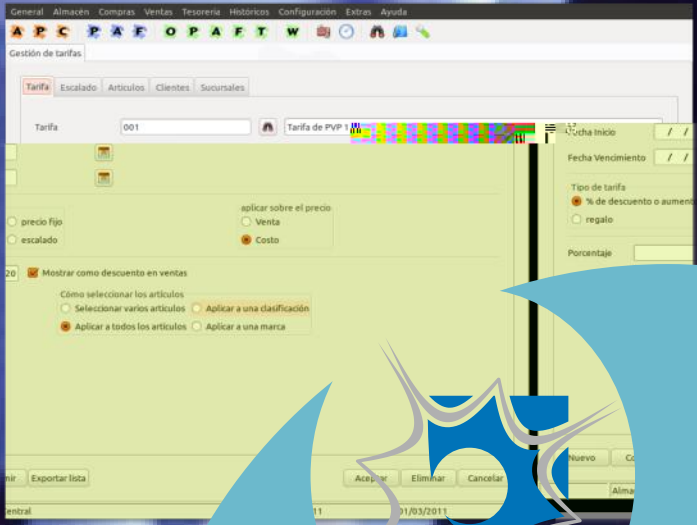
General Almacén Compras Ventas Tesoreria Históricos Configuración Extras Ayuda

A P C P A F O P A F T W

Gestión de tarifas

Tarifa Escalado Artículos Clientes Sucursales

Tarifa 001 Tarifa de PVP 1

Fecha Inicio / /

Fecha Vencimiento / /

Tipo de tarifa

% de descuento o aument

regalo

Porcentaje

precio fijo

escalado

aplicar sobre el precio

Venta

Costo

20 Mostrar como descuento en ventas

Cómo seleccionar los artículos

Seleccionar varios artículos

Aplicar a una clasificación

Aplicar a todos los artículos

Aplicar a una marca

mir Exportar lista

Aceptar Eliminar Cancelar

Nuevo Co

Alma

entral 11 01/03/2011